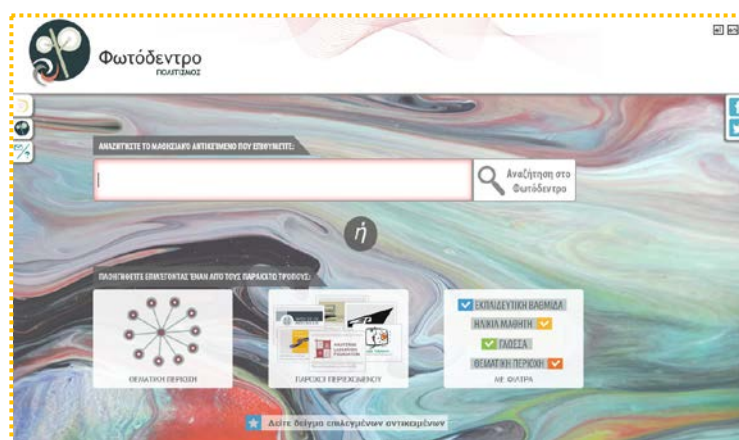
Φωτόδεντρο
ΠΟΛΙΤΙΣΜΟΣ

ΑΝΑΖΗΤΗΣΤΕ ΤΟ ΜΑΘΗΣΙΑΚΟ ΑΝΤΙΚΕΙΜΕΝΟ ΠΟΥ ΕΠΙΘΥΜΕΙΤΕ:

Αναζήτηση στο Φωτόδεντρο

ή

ΠΛΟΗΓΗΘΕΙΤΕ ΕΠΙΛΕΓΟΝΤΑΣ ΕΝΑΝ ΑΠΟ ΤΟΥΣ ΠΑΡΑΚΑΤΩ ΤΡΟΠΟΥΣ:

ΘΕΜΑΤΙΚΗ ΠΕΡΙΟΧΗ

ΠΑΡΟΧΟΣ ΠΕΡΙΕΧΟΜΕΝΟΥ

ΕΚΠΑΙΔΕΥΤΙΚΗ ΒΑΘΜΙΔΑ
ΗΛΙΚΙΑ ΜΑΘΗΤΗ
ΓΛΩΣΣΑ
ΘΕΜΑΤΙΚΗ ΠΕΡΙΟΧΗ
ΜΕ ΦΙΛΤΡΑ

Δείτε δείγμα επιλεγμένων αντικειμένων